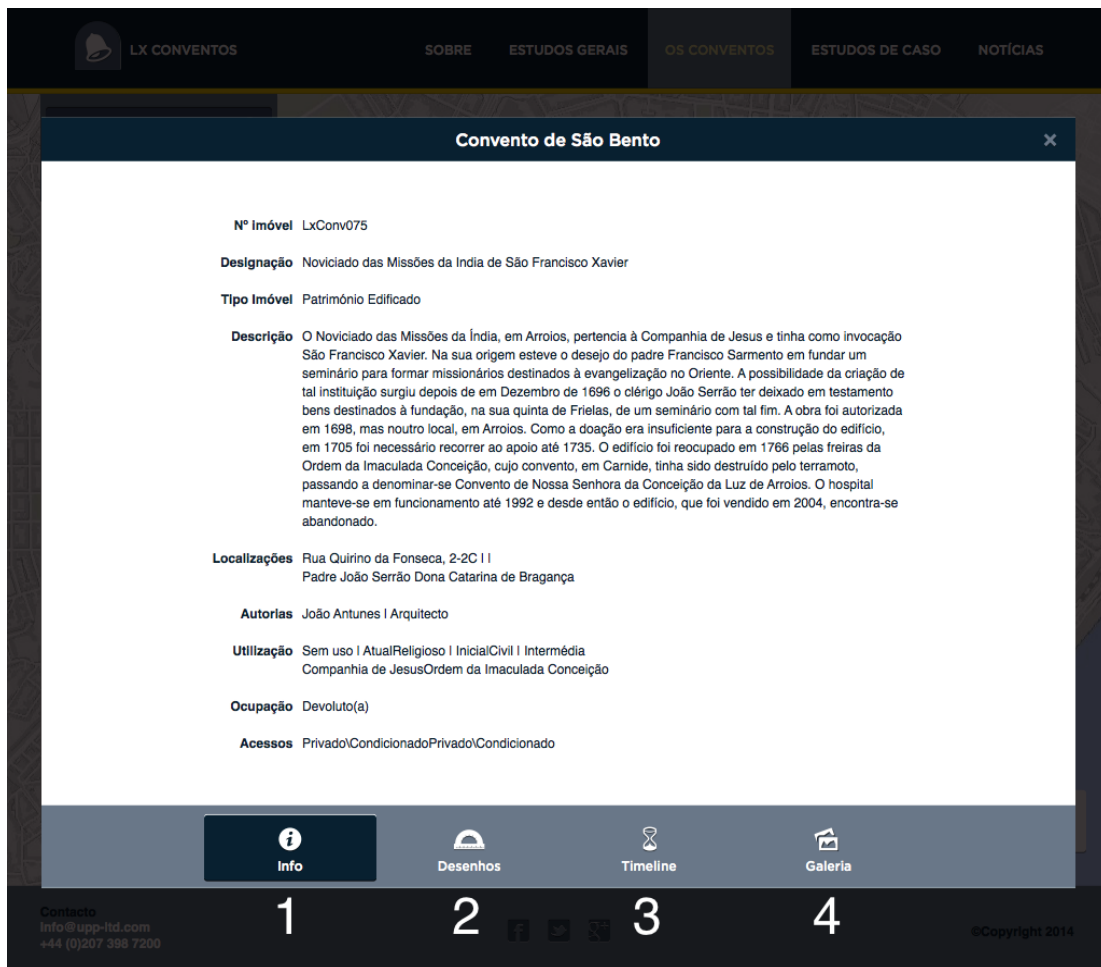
LX CONVENTOS

SOBRE ESTUDOS GERAIS OS CONVENTOS ESTUDOS DE CASO NOTÍCIAS

Convento de São Bento

×

Nº Imóvel LxConv075

Designação Noviciado das Missões da India de São Francisco Xavier

Tipo Imóvel Património Edificado

Descrição O Noviciado das Missões da Índia, em Arroios, pertencia à Companhia de Jesus e tinha como invocação São Francisco Xavier. Na sua origem esteve o desejo do padre Francisco Sarmento em fundar um seminário para formar missionários destinados à evangelização no Oriente. A possibilidade da criação de tal instituição surgiu depois de em Dezembro de 1696 o clérigo João Serrão ter deixado em testamento bens destinados à fundação, na sua quinta de Frielas, de um seminário com tal fim. A obra foi autorizada em 1698, mas noutro local, em Arroios. Como a doação era insuficiente para a construção do edifício, em 1705 foi necessário recorrer ao apoio até 1735. O edifício foi reocupado em 1766 pelas freiras da Ordem da Imaculada Conceição, cujo convento, em Carnide, tinha sido destruído pelo terramoto, passando a denominar-se Convento de Nossa Senhora da Conceição da Luz de Arroios. O hospital manteve-se em funcionamento até 1992 e desde então o edifício, que foi vendido em 2004, encontra-se abandonado.

Localizações Rua Quirino da Fonseca, 2-2C | |
Padre João Serrão Dona Catarina de Bragança

Autorias João Antunes | Arquitecto

Utilização Sem uso | AtualReligioso | InicialCivil | Intermédia
Companhia de JesusOrdem da Imaculada Conceição

Ocupação Devoluto(a)

Acessos Privado\CondicionadoPrivado\Condicionado

Info Desenhos Timeline Galeria

Contacto
info@upp-ltd.com
+44 (0)207 398 7200

1 2 3 4

©Copyright 2014